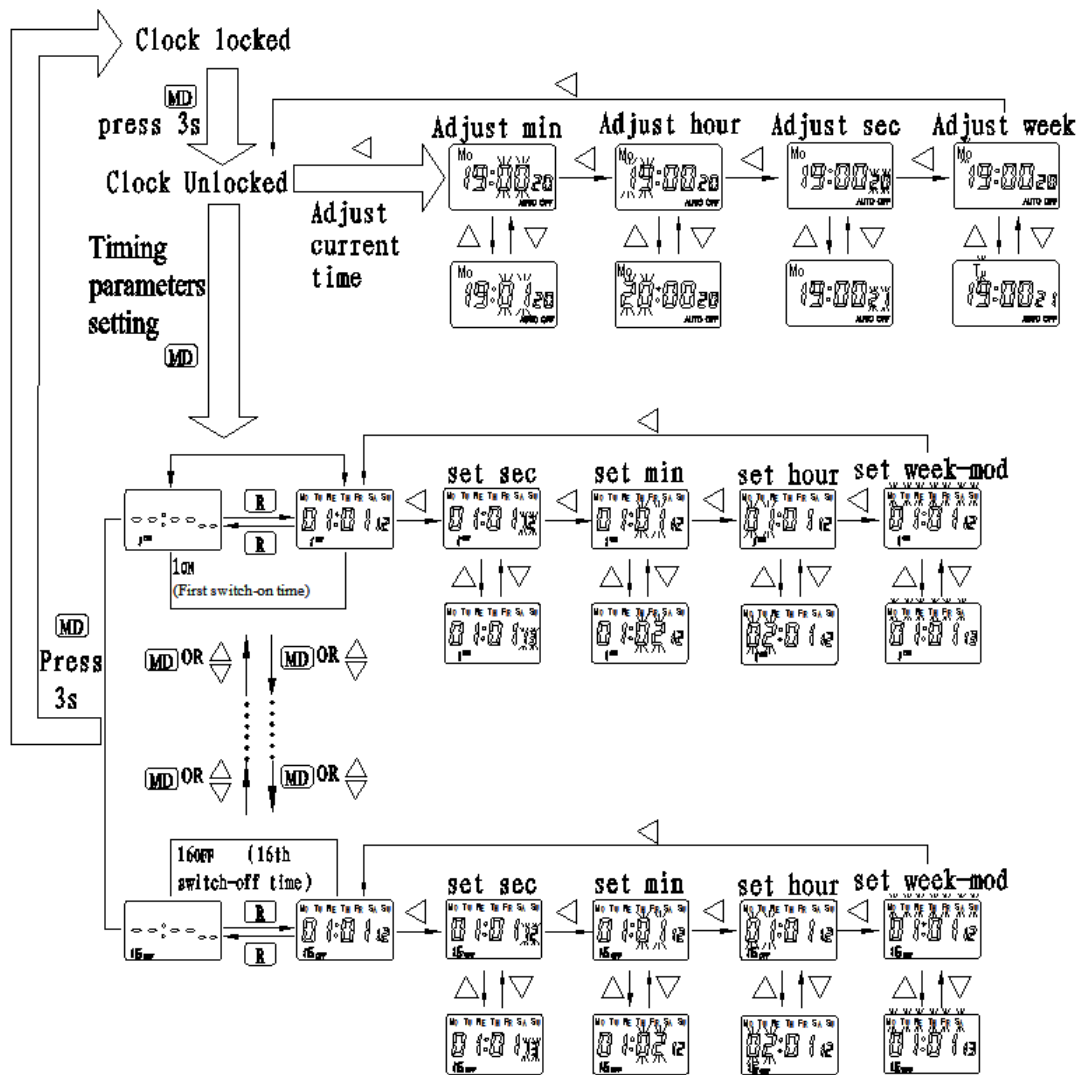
Clock locked

MD
press 3s

Clock Unlocked

Adjust current time

Adjust min
Mo
19:00 20
AUTO OFF

Adjust hour
Mo
19:00 20
AUTO OFF

Adjust sec
Mo
19:00 20
AUTO OFF

Adjust week
Mo
19:00 20
AUTO OFF

Mo
19:01 20
AUTO OFF

Mo
20:00 20
AUTO OFF

Mo
19:00 21
AUTO OFF

Tu
19:00 21
AUTO OFF

Timing parameters setting
MD

1ON
(First switch-on time)

R
R

Mo Tu We Th Fr Sa Su
01:01 12
1ON

set sec
Mo Tu We Th Fr Sa Su
01:01 12
1ON

set min
Mo Tu We Th Fr Sa Su
01:01 12
1ON

set hour
Mo Tu We Th Fr Sa Su
01:01 12
1ON

set week-mod
Mo Tu We Th Fr Sa Su
01:01 12
1ON

Mo Tu We Th Fr Sa Su
01:01 13
1ON

Mo Tu We Th Fr Sa Su
01:02 12
1ON

Mo Tu We Th Fr Sa Su
02:01 12
1ON

Mo Tu We Th Fr Sa Su
01:01 13
1ON

MD
Press
3s

MD OR
MD OR
MD OR
MD OR

16OFF (16th switch-off time)

16OFF

R
R

Mo Tu We Th Fr Sa Su
01:01 12
16OFF

set sec
Mo Tu We Th Fr Sa Su
01:01 12
16OFF

set min
Mo Tu We Th Fr Sa Su
01:01 12
16OFF

set hour
Mo Tu We Th Fr Sa Su
01:01 12
16OFF

set week-mod
Mo Tu We Th Fr Sa Su
01:01 12
16OFF

Mo Tu We Th Fr Sa Su
01:01 13
16OFF

Mo Tu We Th Fr Sa Su
01:02 12
16OFF

Mo Tu We Th Fr Sa Su
02:01 12
16OFF

01:01 13
16OFF